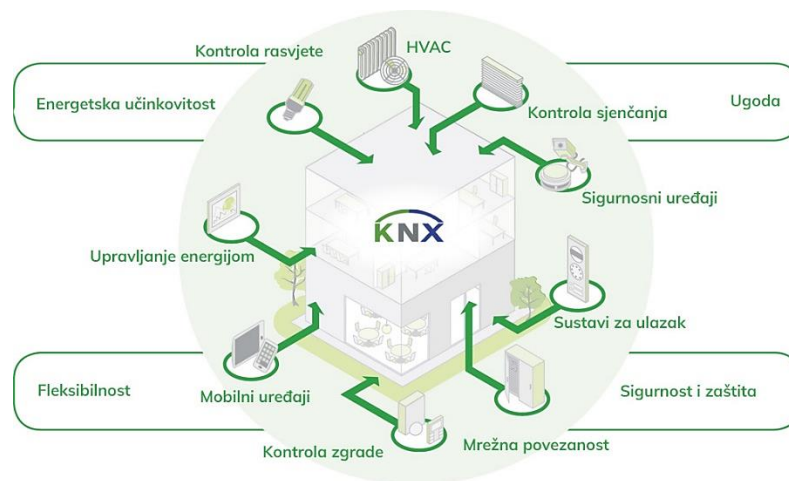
Kontrola rasvjete

HVAC

Energetska učinkovitost

Kontrola sjenčanja

Ugoda

Sigurnosni uređaji

KNX

Upravljanje energijom

Sustavi za ulazak

Fleksibilnost

Mobilni uređaji

Sigurnost i zaštita

Mrežna povezanost

Kontrola zgrade